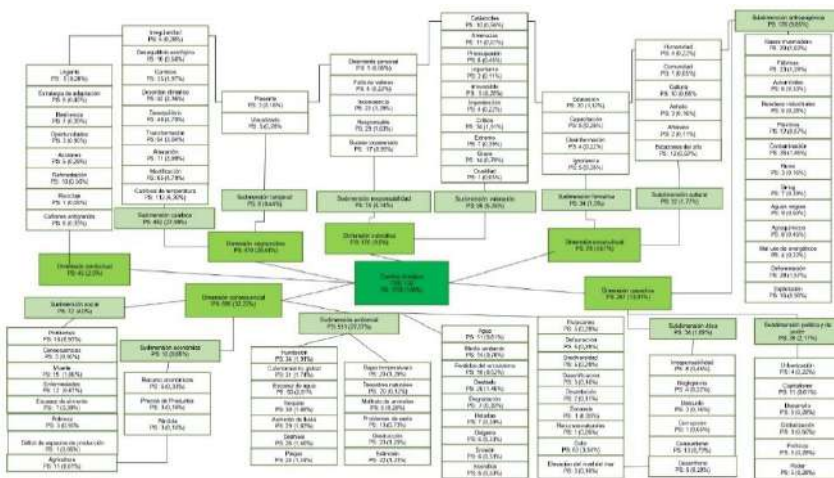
Cambio climático

Dimensión cognoscitiva
Dimensión contextual
Dimensión consecuencial
Dimensión conductual
Dimensión emocional

Subdimensión causal
Subdimensión temporal
Subdimensión responsabilidad
Subdimensión valoración
Subdimensión formativa
Subdimensión cultural
Subdimensión antropogénica
Subdimensión social
Subdimensión económica
Subdimensión ambiental
Subdimensión ética
Subdimensión política y de poder

Irregularidad
Desequilibrio ecológico
Cambios
Desorden climático
Tecnología
Transformación
Alteración
Modificación
Cambios de temperatura
Urgente
Estrategia de adaptación
Resiliencia
Oportunidades
Acciones
Reforestación
Reciclaje
Cañones antigranizo
Pasado
Usualmente
Desarrollo personal
Pérdida de valores
Inconsciencia
Responsables
Buenos propósitos
Calificativos
Amenaza
Preocupación
Importante
Irreversible
Impredecible
Crítico
Extremo
Grave
Crueldad
Educación
Capacitación
Desinformación
Ignorancia
Humanidad
Comunidad
Cultura
Actitudes
Ahorrar
Estaciones del año
Gases invernadero
Fábricas
Automóviles
Residuos industriales
Plásticos
Contaminación
Basura
Smog
Aguas negras
Agroquímicos
Mal uso de energéticos
Deforestación
Explotación
Problemas
Consecuencias
Muerte
Enfermedades
Escasez de alimento
Pobreza
Déficit de espacios de producción
Agricultura
Recursos económicos
Precios de productos
Pérdida
Humedad
Calentamiento global
Escasez de agua
Sequías
Aumento de lluvia
Sismos
Plagas
Bajas temperaturas
Desastres naturales
Maltrato de animales
Problemas de salud
Glaciación
Extinción
Agua
Medio ambiente
Pérdida del ecosistema
Deshielo
Degradación
Huracanes
Glaciares
Sequía
Incendios
Población
Deforestación
Biodiversidad
Desertificación
Desertización
Sequía
Recursos naturales
Calor
Elevación del nivel del mar
Irresponsabilidad
Negligencia
Desarrollo
Corrupción
Consumismo
Desinterés
Urbanización
Capitalismo
Desarrollo
Globalización
Políticas
Poder